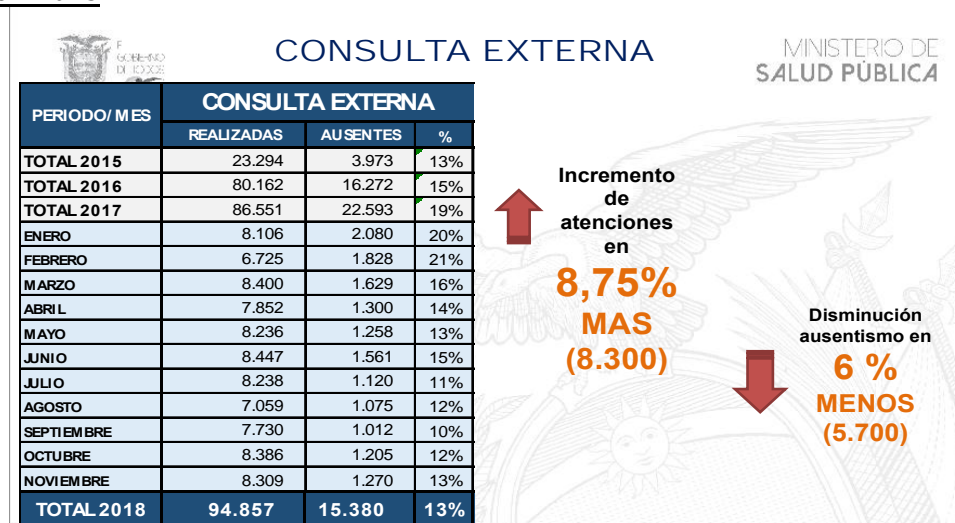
CONSULTA EXTERNA

MINISTERIO DE SALUD PÚBLICA

| PERIODO/ MES | REALIZADAS | AUSENTES | % |
|---|---|---|---|
| TOTAL 2015 | 23.294 | 3.973 | 13% |
| TOTAL 2016 | 80.162 | 16.272 | 15% |
| TOTAL 2017 | 86.551 | 22.593 | 19% |
| ENERO | 8.106 | 2.080 | 20% |
| FEBRERO | 6.725 | 1.828 | 21% |
| MARZO | 8.400 | 1.629 | 16% |
| ABRIL | 7.852 | 1.300 | 14% |
| MAYO | 8.236 | 1.258 | 13% |
| JUNIO | 8.447 | 1.561 | 15% |
| JULIO | 8.238 | 1.120 | 11% |
| AGOSTO | 7.059 | 1.075 | 12% |
| SEPTIEMBRE | 7.730 | 1.012 | 10% |
| OCTUBRE | 8.386 | 1.205 | 12% |
| NOVIEMBRE | 8.309 | 1.270 | 13% |
| TOTAL 2018 | 94.857 | 15.380 | 13% |

CONSULTA EXTERNA

Incremento de atenciones en
8,75%
MAS
(8.300)

Disminución ausentismo en
6 %
MENOS
(5.700)